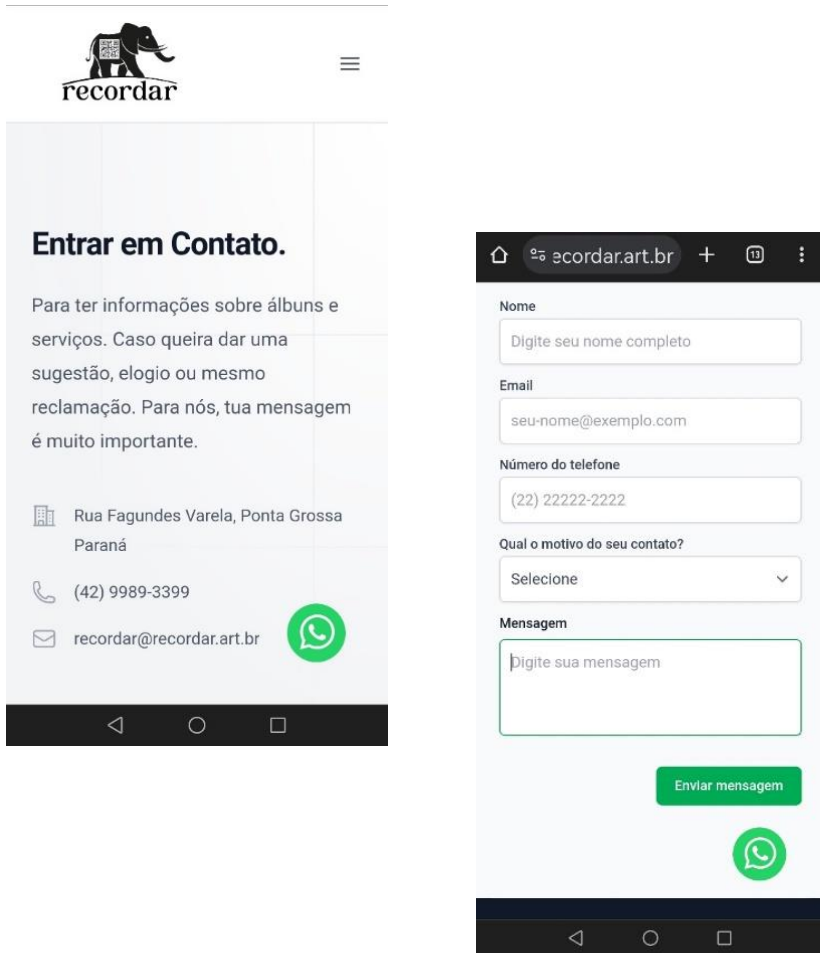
recordar

Entrar em Contato.

Para ter informações sobre álbuns e serviços. Caso queira dar uma sugestão, elogio ou mesmo reclamação. Para nós, tua mensagem é muito importante.

Rua Fagundes Varela, Ponta Grossa Paraná

(42) 9989-3399

recordar@recordar.art.br

ecordar.art.br + 13

Nome

Digite seu nome completo

Email

seu-nome@exemplo.com

Número do telefone

(22) 22222-2222

Qual o motivo do seu contato?

Selecione

Mensagem

Digite sua mensagem

Enviar mensagem